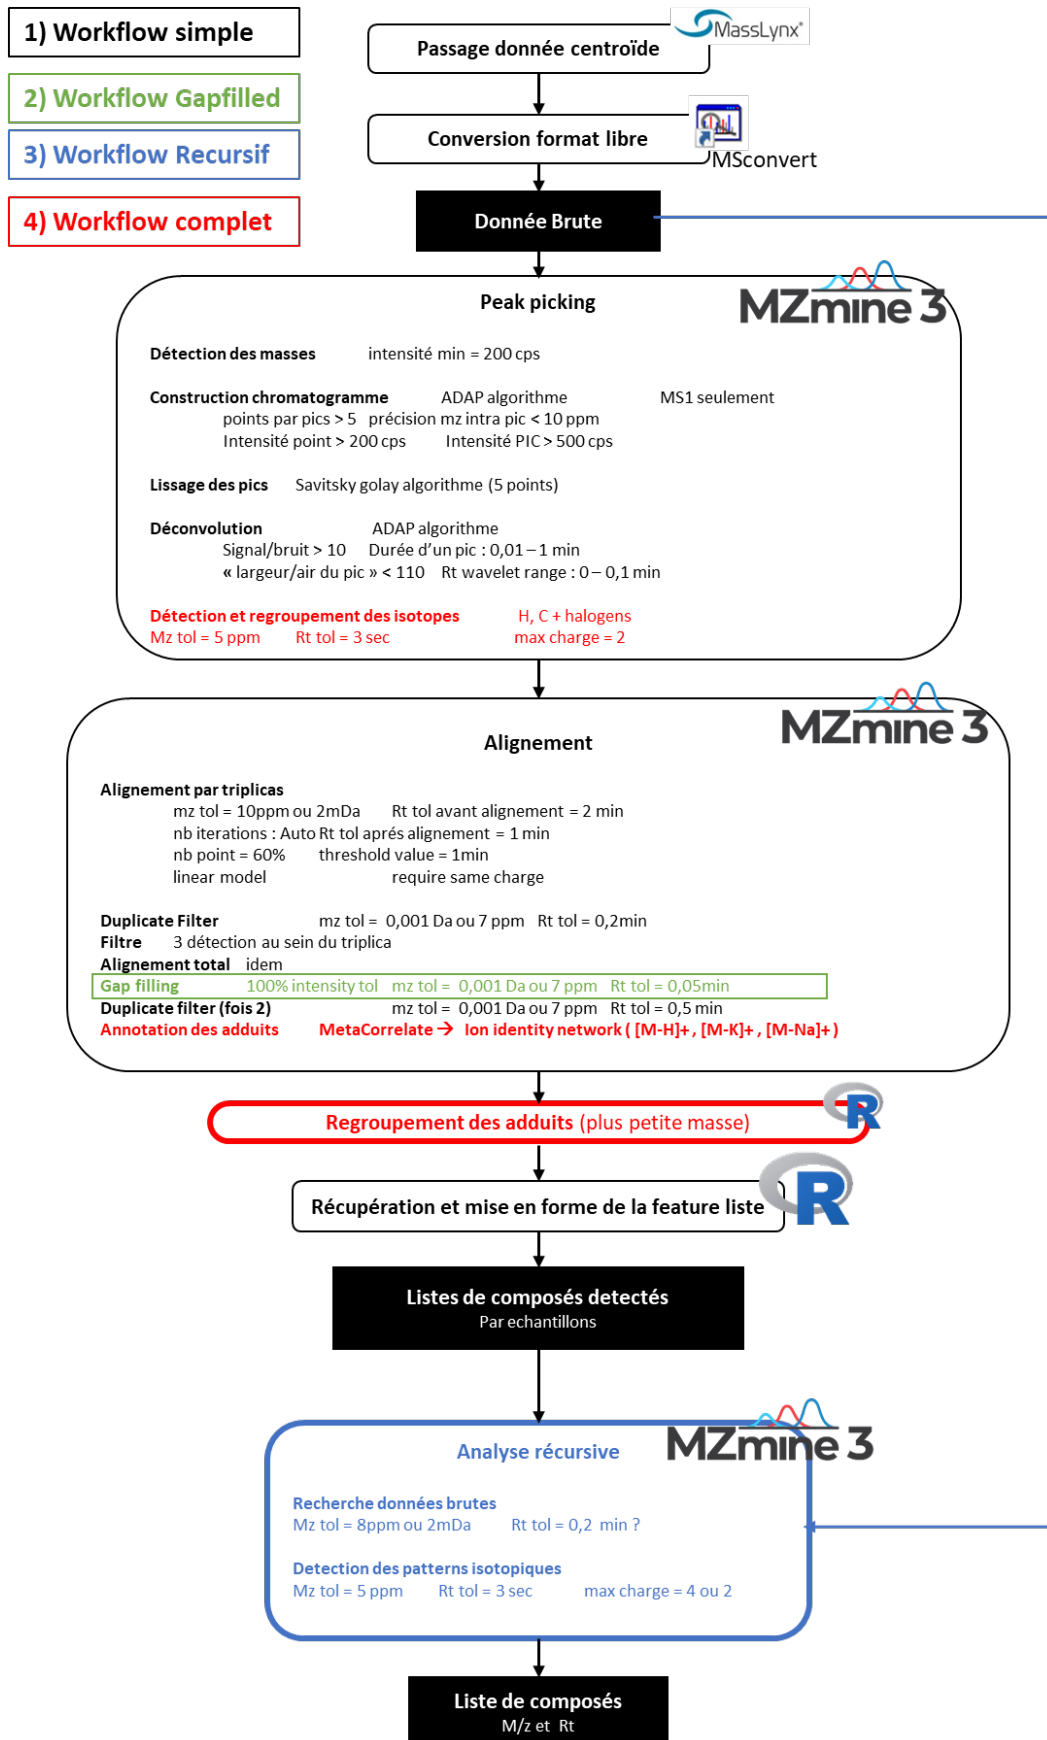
1) Workflow simple

2) Workflow Gapfilled

3) Workflow Recursif

4) Workflow complet

Passage donnée centroïde

MassLynx

Conversion format libre

MSconvert

Donnée Brute

Peak picking

MZmine 3

Détection des masses intensité min = 200 cps

Construction chromatogramme ADAP algorithme MS1 seulement
points par pics > 5 précision mz intra pic < 10 ppm
Intensité point > 200 cps Intensité PIC > 500 cps

Lissage des pics Savitsky golay algorithme (5 points)

Déconvolution ADAP algorithme
Signal/bruit > 10 Durée d'un pic : 0,01 – 1 min
« largeur/air du pic » < 110 Rt wavelet range : 0 – 0,1 min

Détection et regroupement des isotopes H, C + halogens
Mz tol = 5 ppm Rt tol = 3 sec max charge = 2

Alignement

MZmine 3

Alignement par triplicas
mz tol = 10ppm ou 2mDa Rt tol avant alignement = 2 min
nb iterations : Auto Rt tol aprés alignement = 1 min
nb point = 60% threshold value = 1min
linear model require same charge

Duplicate Filter mz tol = 0,001 Da ou 7 ppm Rt tol = 0,2min
Filtre 3 détection au sein du triplica
Alignement total idem
Gap filling 100% intensity tol mz tol = 0,001 Da ou 7 ppm Rt tol = 0,05min
Duplicate filter (fois 2) mz tol = 0,001 Da ou 7 ppm Rt tol = 0,5 min
Annotation des adduits MetaCorrelate → Ion identity network ( [M-H]+ , [M-K]+ , [M-Na]+ )

Regroupement des adduits (plus petite masse)

R

Récupération et mise en forme de la feature liste

R

Listes de composés detectés
Par echantillons

Analyse récursive

MZmine 3

Recherche données brutes
Mz tol = 8ppm ou 2mDa Rt tol = 0,2 min ?

Detection des patterns isotopiques
Mz tol = 5 ppm Rt tol = 3 sec max charge = 4 ou 2

Liste de composés
M/z et Rt